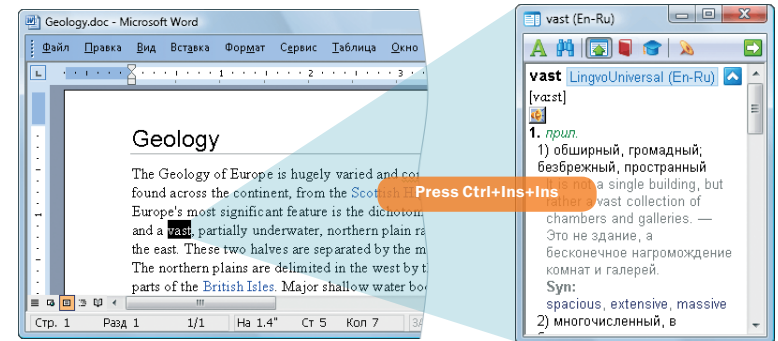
Geology.doc - Microsoft Word

Файл Правка Вид Вставка Формат Сервис Таблица Окно

Geology

The Geology of Europe is hugely varied and co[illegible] found across the continent, from the Scottish H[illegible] Europe's most significant feature is the dichoto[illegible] and a vast, partially underwater, northern plain ra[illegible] the east. These two halves are separated by the m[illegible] The northern plains are delimited in the west by t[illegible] parts of the British Isles. Major shallow water bo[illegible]

Стр. 1 Разд 1 1/1 На 1.4" Ст 5 Кол 7

Press Ctrl+Ins+Ins

vast (En-Ru)

vast LingvoUniversal (En-Ru)

[vɑːst]

1. прил.

1) обширный, громадный; безбрежный, пространный

It's not a single building, but rather a vast collection of chambers and galleries. — Это не здание, а бесконечное нагромождение комнат и галерей.

Syn:

spacious, extensive, massive

2) многочисленный, в